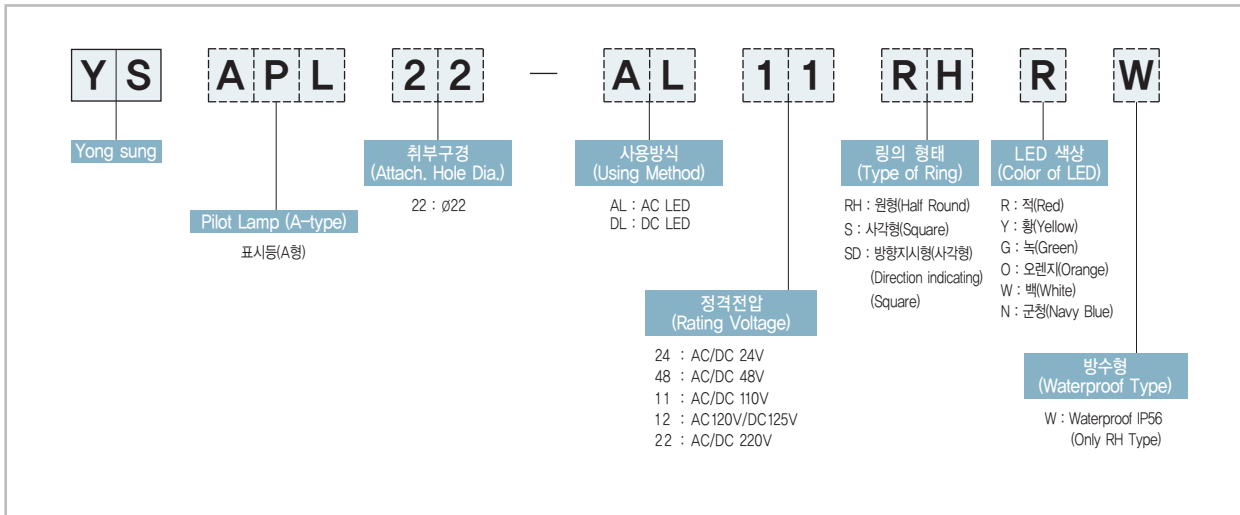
Y S A P L 2 2 — A L 1 1 R H R W

Yong sung

Pilot Lamp (A-type)
표시등(A형)

취부구경
(Attach. Hole Dia.)
22 : ø22

사용방식
(Using Method)
AL : AC LED
DL : DC LED

정격전압
(Rating Voltage)
24 : AC/DC 24V
48 : AC/DC 48V
11 : AC/DC 110V
12 : AC120V/DC125V
22 : AC/DC 220V

링의 형태
(Type of Ring)
RH : 원형(Half Round)
S : 사각형(Square)
SD : 방향지시형(사각형)
(Direction indicating)
(Square)

LED 색상
(Color of LED)
R : 적(Red)
Y : 황(Yellow)
G : 녹(Green)
O : 오렌지(Orange)
W : 백(White)
N : 군청(Navy Blue)

방수형
(Waterproof Type)
W : Waterproof IP56
(Only RH Type)